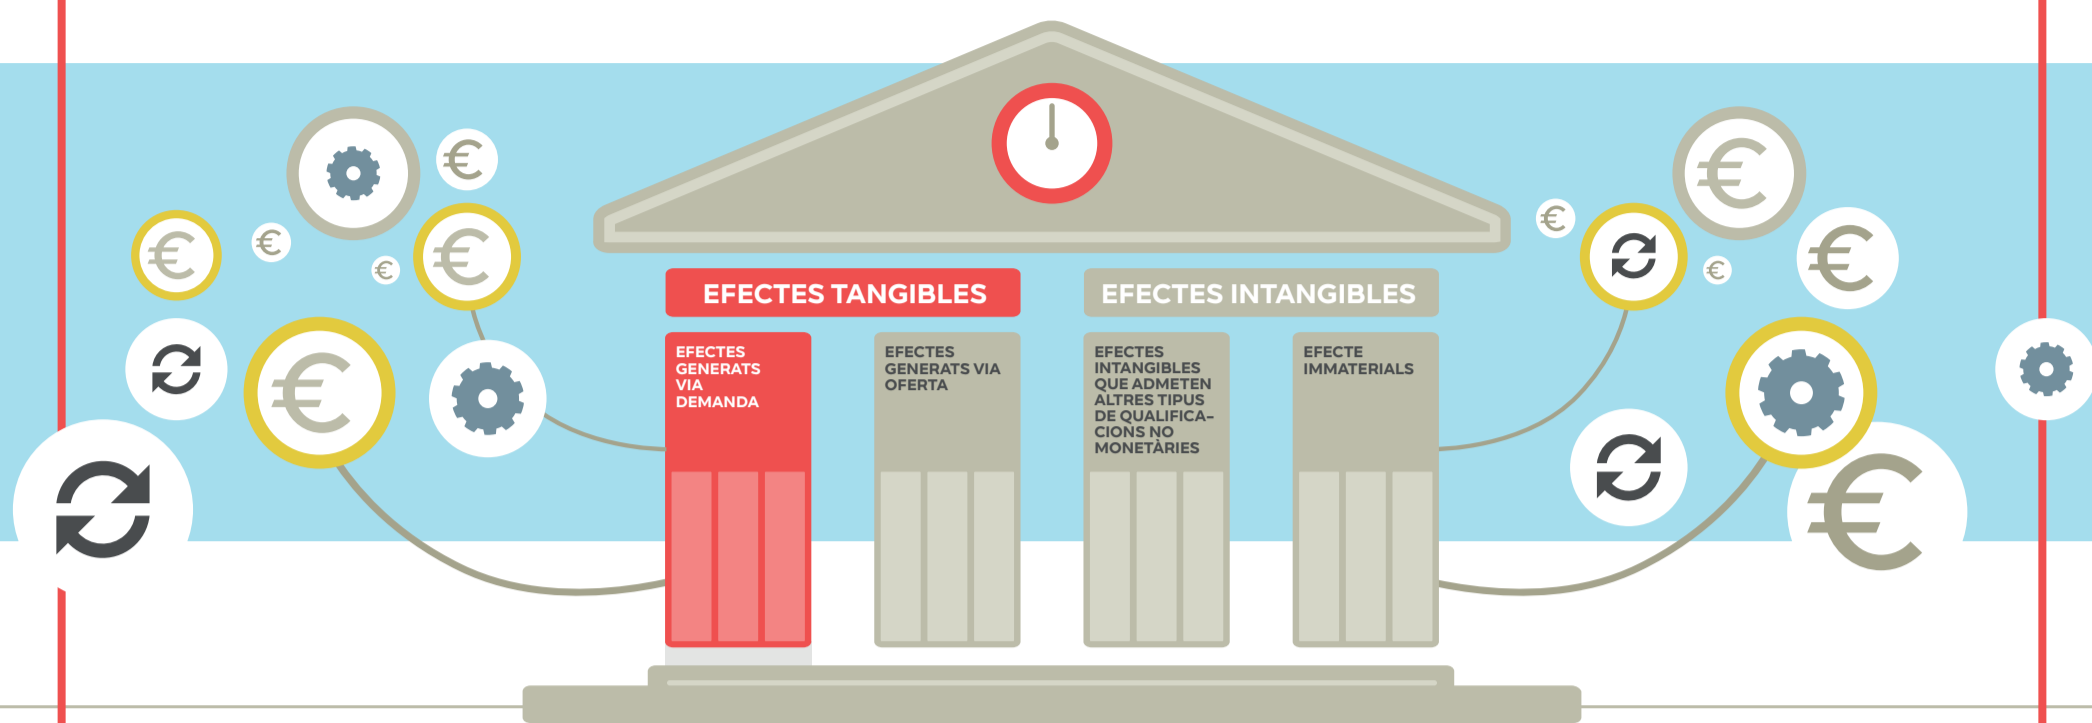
EFECTES TANGIBLES

EFECTES INTANGIBLES

EFECTES GENERATS VIA DEMANDA

EFECTES GENERATS VIA OFERTA

EFECTES INTANGIBLES QUE ADMETEN ALTRES TIPUS DE QUALIFICACIONS NO MONETÀRIES

EFECTE IMMATERIALS

€ € € € € € € € € € € €